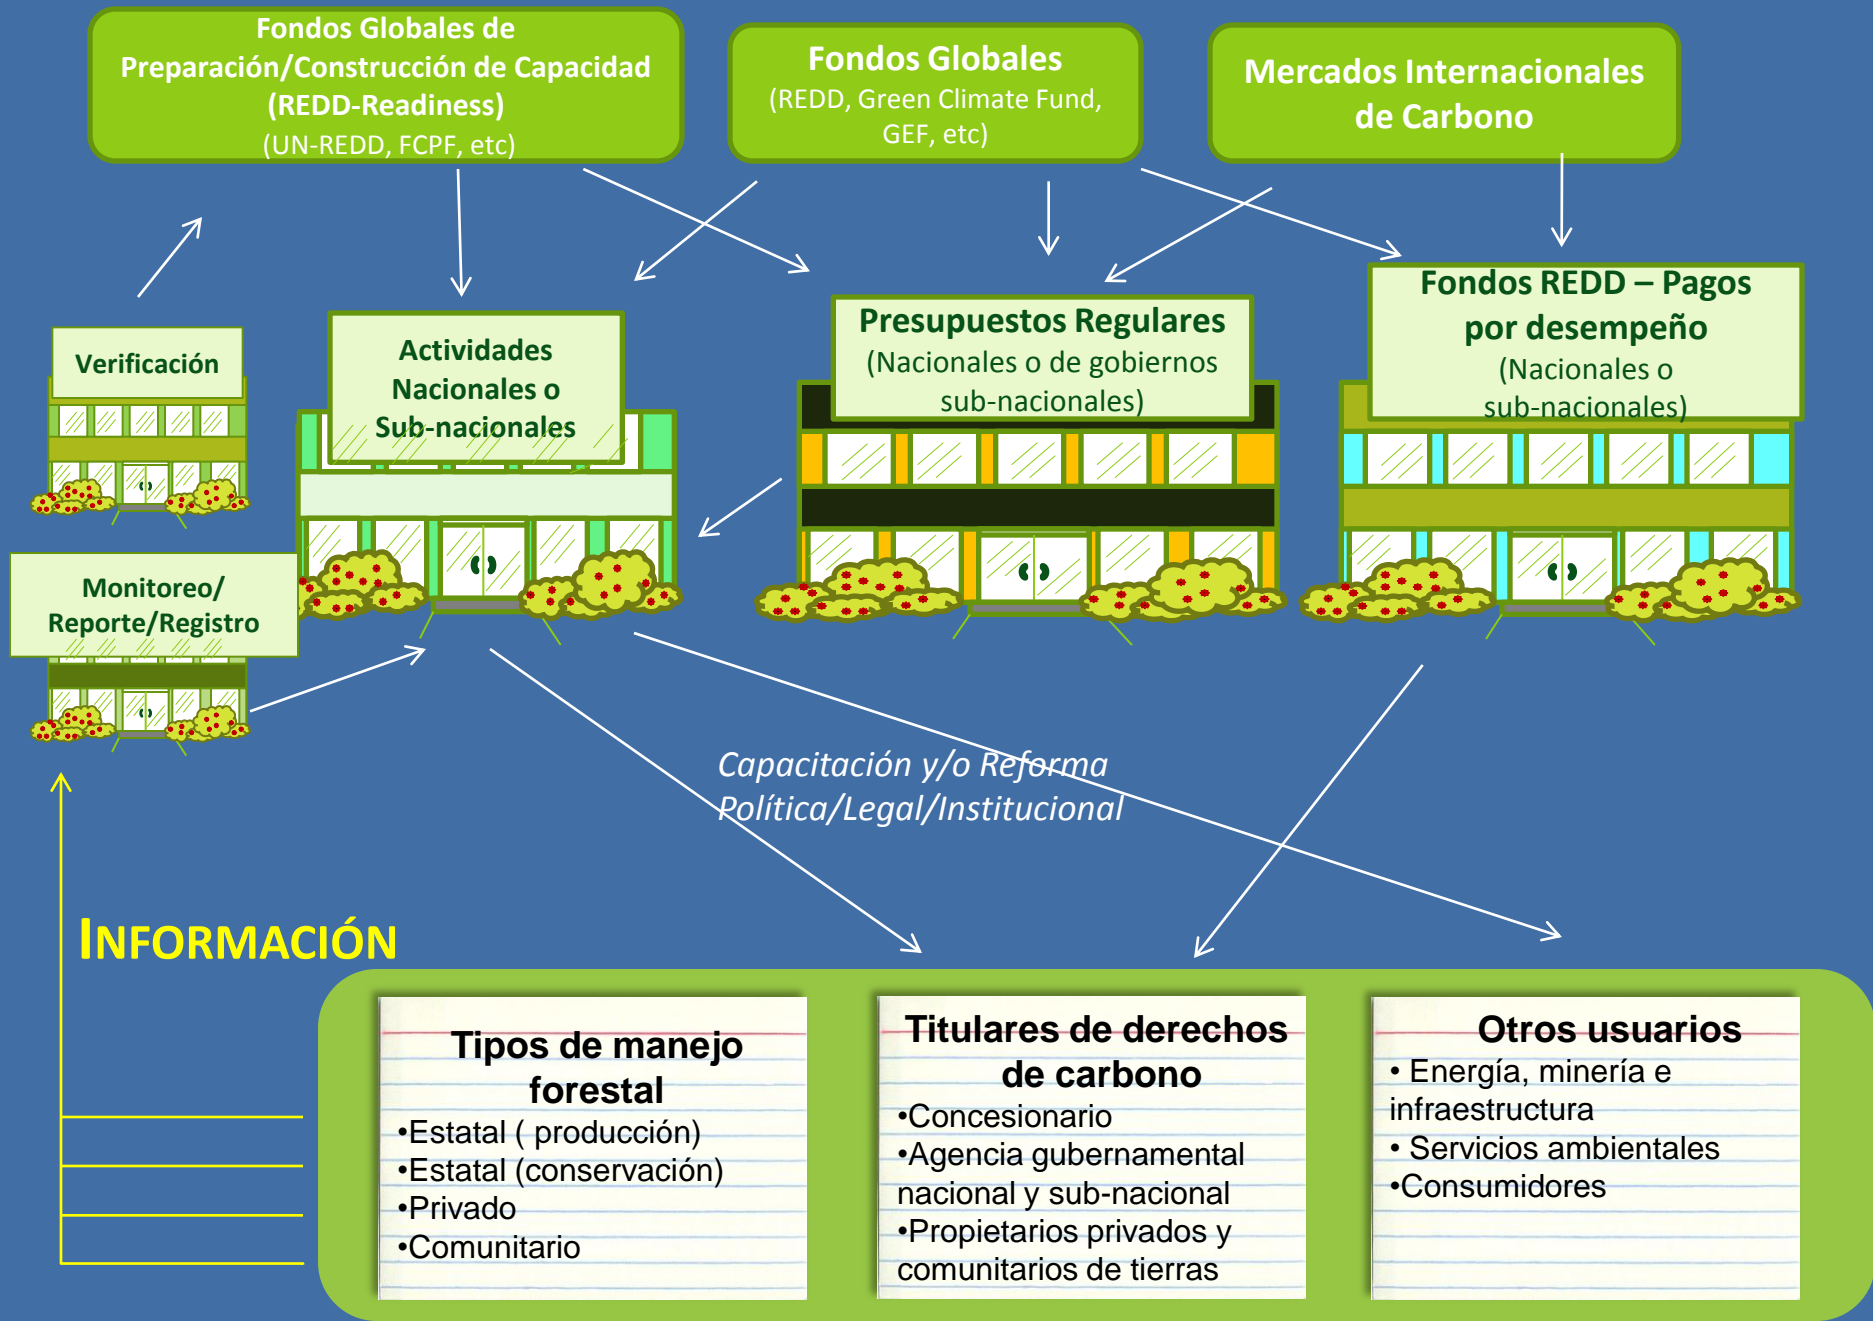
Fondos Globales de Preparación/Construcción de Capacidad (REDD-Readiness) (UN-REDD, FCPF, etc)

Fondos Globales (REDD, Green Climate Fund, GEF, etc)

Mercados Internacionales de Carbono

Verificación

Actividades Nacionales o Sub-nacionales

Presupuestos Regulares (Nacionales o de gobiernos sub-nacionales)

Fondos REDD – Pagos por desempeño (Nacionales o sub-nacionales)

Monitoreo/ Reporte/Registro

Capacitación y/o Reforma Política/Legal/Institucional

INFORMACIÓN

Tipos de manejo forestal
•Estatal ( producción)
•Estatal (conservación)
•Privado
•Comunitario

Titulares de derechos de carbono
•Concesionario
•Agencia gubernamental nacional y sub-nacional
•Propietarios privados y comunitarios de tierras

Otros usuarios
• Energía, minería e infraestructura
• Servicios ambientales
•Consumidores